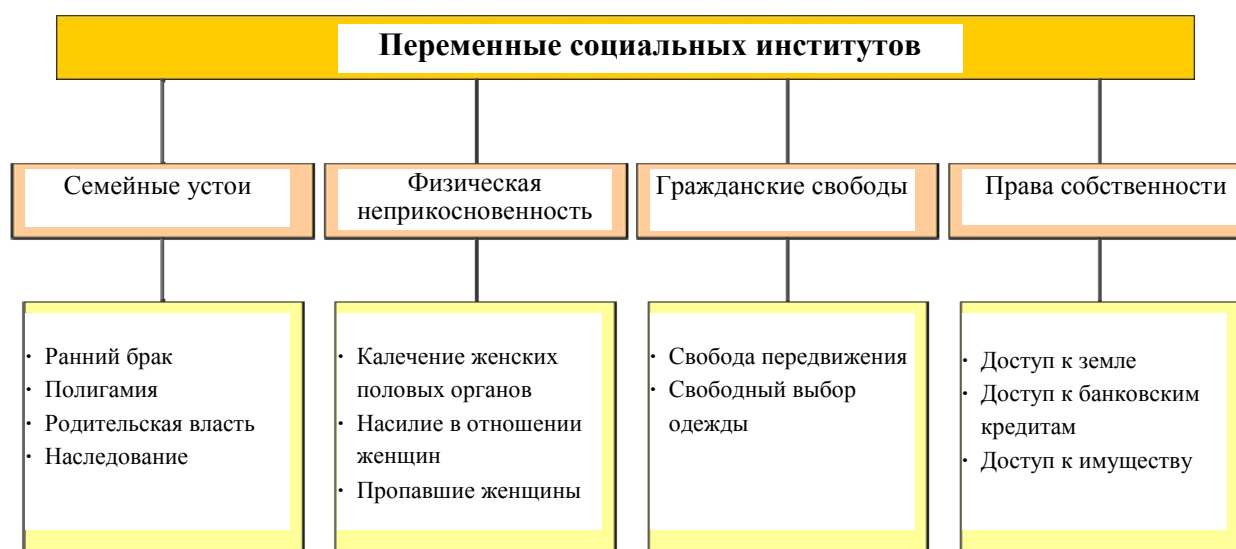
Переменные социальных институтов

Семейные устои

Физическая неприкосновенность

Гражданские свободы

Права собственности

· Ранний брак
· Полигамия
· Родительская власть
· Наследование

· Калечение женских половых органов
· Насилие в отношении женщин
· Пропавшие женщины

· Свобода передвижения
· Свободный выбор одежды

· Доступ к земле
· Доступ к банковским кредитам
· Доступ к имуществу